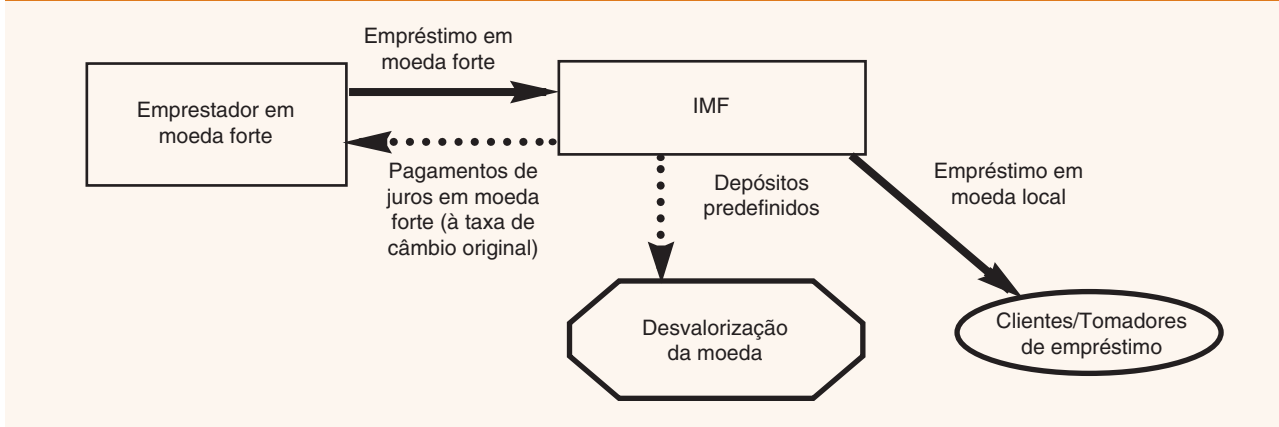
Empréstimo em moeda forte

Emprestador em moeda forte

IMF

Pagamentos de juros em moeda forte (à taxa de câmbio original)

Depósitos predefinidos

Empréstimo em moeda local

Desvalorização da moeda

Clientes/Tomadores de empréstimo